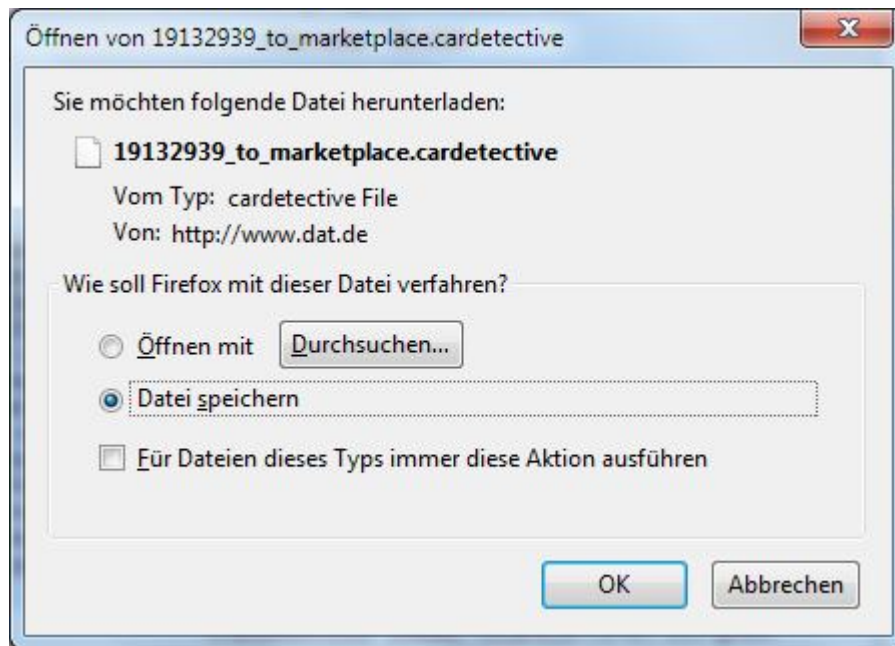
Öffnen von 19132939_to_marketplace.cardetective

Sie möchten folgende Datei herunterladen:

19132939_to_marketplace.cardetective

Vom Typ: cardetective File

Von: http://www.dat.de

Wie soll Firefox mit dieser Datei verfahren?

Öffnen mit

Durchsuchen...

Datei speichern

Für Dateien dieses Typs immer diese Aktion ausführen

OK

Abbrechen